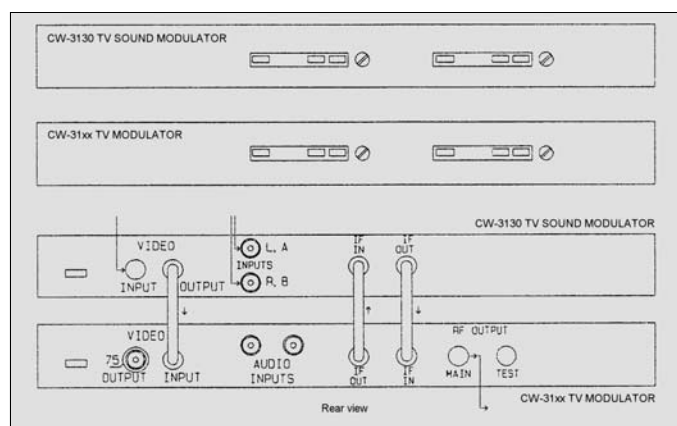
CW-3130 TV SOUND MODULATOR

CW-31xx TV MODULATOR

CW-3130 TV SOUND MODULATOR

VIDEO
INPUT
OUTPUT
L, A
INPUTS
R, B
IF IN
IF OUT

VIDEO
75
OUTPUT
INPUT
AUDIO INPUTS
IF OUT
IF IN
RF OUTPUT
MAIN
TEST

CW-31xx TV MODULATOR

Rear view